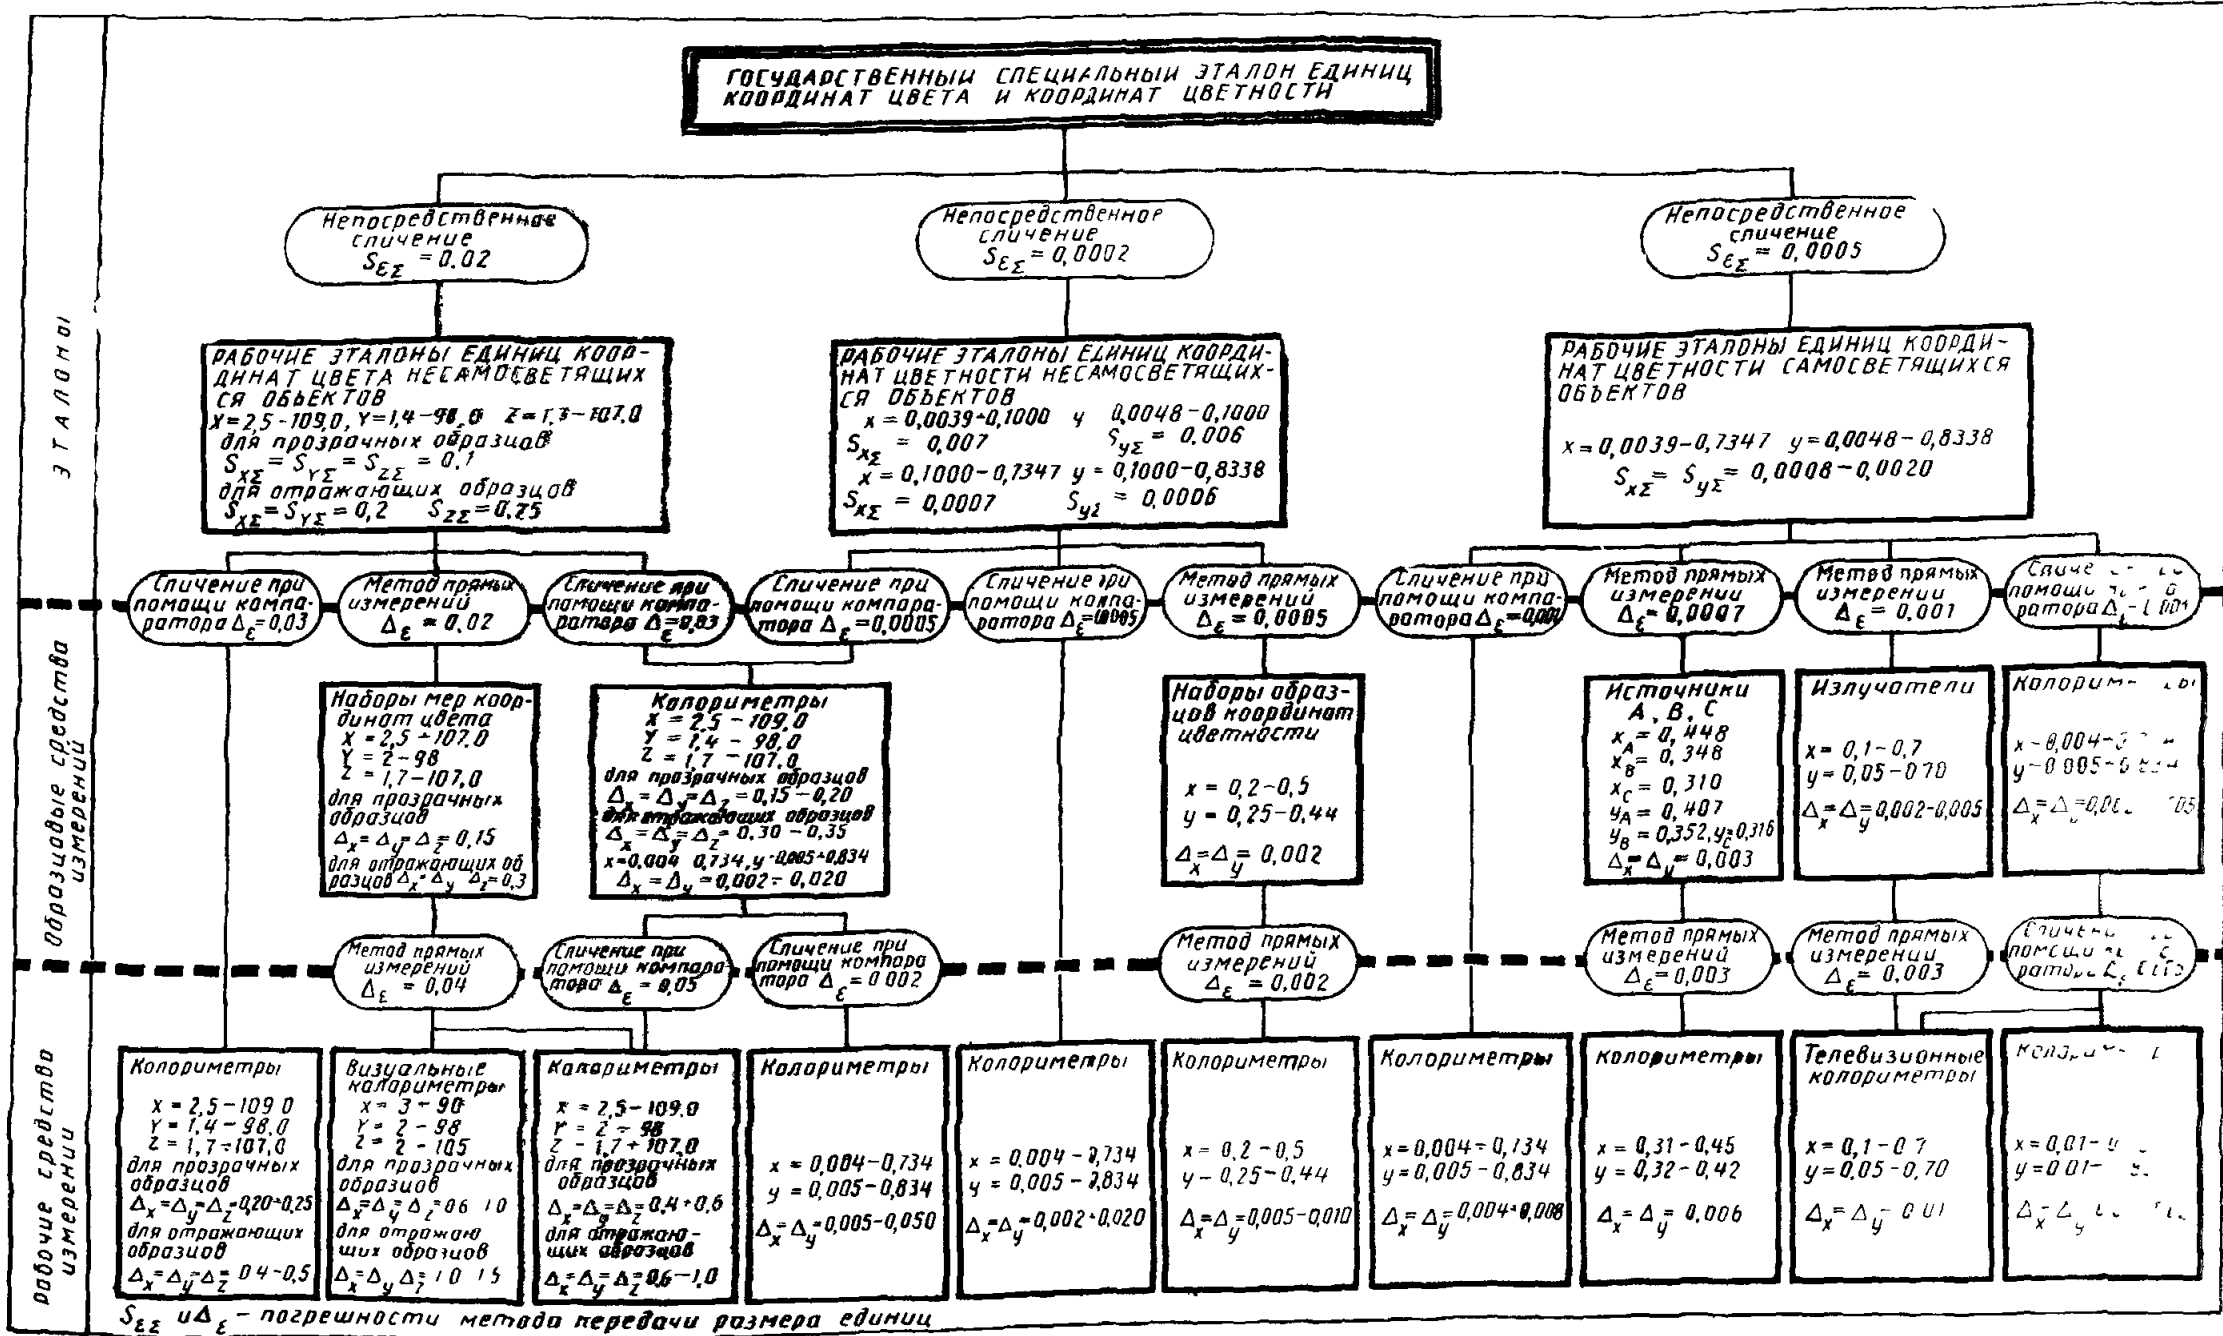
ГОСУДАРСТВЕННЫЙ СПЕЦИАЛЬНЫЙ ЭТАЛОН ЕДИНИЦ КООРДИНАТ ЦВЕТА И КООРДИНАТ ЦВЕТНОСТИ

Эталоны

Непосредственное сличение $S_{\varepsilon\Sigma} = 0.02$

Непосредственное сличение $S_{\varepsilon\Sigma} = 0,0002$

Непосредственное сличение $S_{\varepsilon\Sigma} = 0,0005$

РАБОЧИЕ ЭТАЛОНЫ ЕДИНИЦ КООРДИНАТ ЦВЕТА НЕСАМОСВЕТЯЩИХСЯ ОБЪЕКТОВ
$X=2,5-109,0$, $Y=1,4-98,0$ $Z=1,7-107,0$
для прозрачных образцов
$S_{X\Sigma}=S_{Y\Sigma}=S_{Z\Sigma}=0,1$
для отражающих образцов
$S_{X\Sigma}=S_{Y\Sigma}=0,2$ $S_{Z\Sigma}=0,25$

РАБОЧИЕ ЭТАЛОНЫ ЕДИНИЦ КООРДИНАТ ЦВЕТНОСТИ НЕСАМОСВЕТЯЩИХСЯ ОБЪЕКТОВ
$x=0,0039-0,1000$ $y$ $0,0048-0,1000$
$S_{x\Sigma}=0,007$ $S_{y\Sigma}=0,006$
$x=0,1000-0,7347$ $y=0,1000-0,8338$
$S_{x\Sigma}=0,0007$ $S_{y\Sigma}=0,0006$

РАБОЧИЕ ЭТАЛОНЫ ЕДИНИЦ КООРДИНАТ ЦВЕТНОСТИ САМОСВЕТЯЩИХСЯ ОБЪЕКТОВ
$x=0,0039-0,7347$ $y=0,0048-0,8338$
$S_{x\Sigma}=S_{y\Sigma}=0,0008-0,0020$

Сличение при помощи компаратора $\Delta_\varepsilon=0,03$

Метод прямых измерений $\Delta_\varepsilon=0,02$

Сличение при помощи компаратора $\Delta_\varepsilon=0,03$

Сличение при помощи компаратора $\Delta_\varepsilon=0,0005$

Сличение при помощи компаратора $\Delta_\varepsilon=0,0005$

Метод прямых измерений $\Delta_\varepsilon=0,0005$

Сличение при помощи компаратора $\Delta_\varepsilon=0,001$

Метод прямых измерений $\Delta_\varepsilon=0,0007$

Метод прямых измерений $\Delta_\varepsilon=0,001$

Сличение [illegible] помощи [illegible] ратора $\Delta_\varepsilon$ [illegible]

Образцовые средства измерений

Наборы мер координат цвета
$X=2,5-107,0$
$Y=2-98$
$Z=1,7-107,0$
для прозрачных образцов
$\Delta_X=\Delta_Y=\Delta_Z=0,15$
для отражающих образцов $\Delta_X=\Delta_Y$ $\Delta_Z=0,3$

Колориметры
$X=2,5-109,0$
$Y=1,4-98,0$
$Z=1,7-107,0$
для прозрачных образцов
$\Delta_X=\Delta_Y=\Delta_Z=0,15-0,20$
для отражающих образцов
$\Delta_X=\Delta_Y=\Delta_Z=0,30-0,35$
$x=0,004$ $0,734$, $y=0,005-0,834$
$\Delta_x=\Delta_y=0,002-0,020$

Наборы образцов координат цветности
$x=0,2-0,5$
$y=0,25-0,44$
$\Delta_x=\Delta_y=0,002$

Источники А, В, С
$x_A=0,448$
$x_B=0,348$
$x_C=0,310$
$y_A=0,407$
$y_B=0,352$, $y_C=0,316$
$\Delta_x=\Delta_y=0,003$

Излучатели
$x=0,1-0,7$
$y=0,05-0,70$
$\Delta_x=\Delta_y=0,002-0,005$

Колорим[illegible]
$x=0,004-$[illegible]
$y=0,005-$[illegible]
$\Delta_x=\Delta_y=0,00$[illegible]$05$

Метод прямых измерений $\Delta_\varepsilon=0,04$

Сличение при помощи компаратора $\Delta_\varepsilon=0,05$

Сличение при помощи компаратора $\Delta_\varepsilon=0,002$

Метод прямых измерений $\Delta_\varepsilon=0,002$

Метод прямых измерений $\Delta_\varepsilon=0,003$

Метод прямых измерений $\Delta_\varepsilon=0,003$

Сличение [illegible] помощи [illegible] ратора $\Delta_\varepsilon$ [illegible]

Рабочие средства измерений

Колориметры
$X=2,5-109,0$
$Y=1,4-98,0$
$Z=1,7-107,0$
для прозрачных образцов
$\Delta_X=\Delta_Y=\Delta_Z=0,20-0,25$
для отражающих образцов
$\Delta_X=\Delta_Y=\Delta_Z=0,4-0,5$

Визуальные колориметры
$X=3-90$
$Y=2-98$
$Z=2-105$
для прозрачных образцов
$\Delta_X=\Delta_Y=\Delta_Z=0,6$ $1,0$
для отражающих образцов
$\Delta_X=\Delta_Y$ $\Delta_Z=1,0$ $1,5$

Колориметры
$X=2,5-109,0$
$Y=2-98$
$Z=1,7-107,0$
для прозрачных образцов
$\Delta_X=\Delta_Y=\Delta_Z=0,4-0,6$
для отражающих образцов
$\Delta_X=\Delta_Y=\Delta_Z=0,6-1,0$

Колориметры
$x=0,004-0,734$
$y=0,005-0,834$
$\Delta_x=\Delta_y=0,005-0,050$

Колориметры
$x=0,004-0,734$
$y=0,005-0,834$
$\Delta_x=\Delta_y=0,002-0,020$

Колориметры
$x=0,2-0,5$
$y-0,25-0,44$
$\Delta_x=\Delta_y=0,005-0,010$

Колориметры
$x=0,004-0,734$
$y=0,005-0,834$
$\Delta_x=\Delta_y=0,004-0,008$

Колориметры
$x=0,31-0,45$
$y=0,32-0,42$
$\Delta_x=\Delta_y=0,006$

Телевизионные колориметры
$x=0,1-0,7$
$y=0,05-0,70$
$\Delta_x=\Delta_y=0,01$

Колори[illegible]
$x=0,01-$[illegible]
$y=0,01-$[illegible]
$\Delta_x=\Delta_y$ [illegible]

$S_{\varepsilon\Sigma}$ и $\Delta_\varepsilon$ – погрешности метода передачи размера единиц